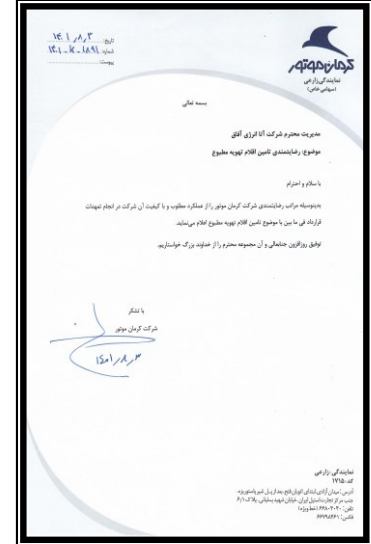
تاریخ: ۱۴۰۱/۰۸/۰۳
شماره: ۱۴۰۱-K-۱۸۹۱
پیوست: ........

کرمان موتور
نمایندگی زارعی
(سهامی خاص)

بسمه تعالی

مدیریت محترم شرکت آنا انرژی آفاق
موضوع: رضایتمندی تامین اقلام تهویه مطبوع

با سلام و احترام

بدینوسیله مراتب رضایتمندی شرکت کرمان موتور را از عملکرد مطلوب و با کیفیت آن شرکت در انجام تعهدات قرارداد فی ما بین با موضوع تامین اقلام تهویه مطبوع اعلام می‌نماید.

توفیق روزافزون جنابعالی و آن مجموعه محترم را از خداوند بزرگ خواستاریم.

با تشکر
شرکت کرمان موتور
۱۴۰۱/۰۸/۰۳

نمایندگی زارعی
کد: ۱۷۱۵
آدرس: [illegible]
تلفن: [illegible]
فکس: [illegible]